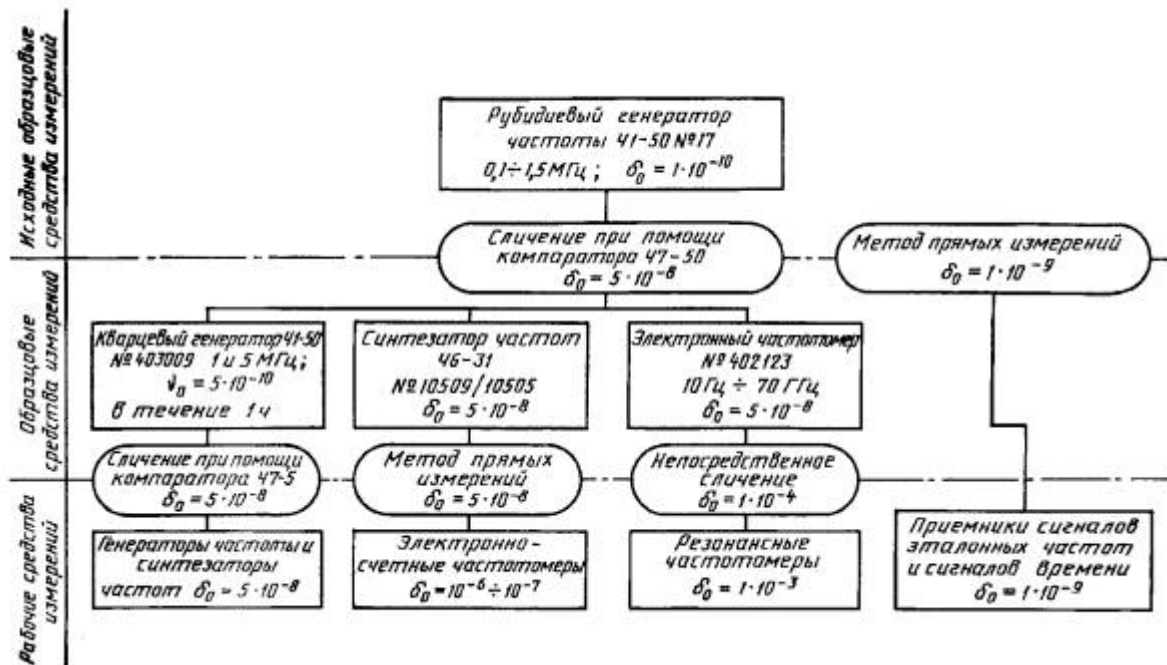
Исходные образцовые средства измерений

Рубидиевый генератор частоты Ч1-50 №17
$0,1 \div 1,5$ МГц ; $\delta_0 = 1 \cdot 10^{-10}$

Сличение при помощи компаратора Ч7-50
$\delta_0 = 5 \cdot 10^{-8}$

Метод прямых измерений
$\delta_0 = 1 \cdot 10^{-9}$

Образцовые средства измерений

Кварцевый генератор Ч1-50 № 403009 1 и 5 МГц;
$\nu_0 = 5 \cdot 10^{-10}$
В течение 1 ч

Синтезатор частот Ч6-31
№ 10509/10505
$\delta_0 = 5 \cdot 10^{-8}$

Электронный частотомер
№ 402123
10 Гц ÷ 70 ГГц
$\delta_0 = 5 \cdot 10^{-8}$

Сличение при помощи компаратора Ч7-5
$\delta_0 = 5 \cdot 10^{-8}$

Метод прямых измерений
$\delta_0 = 5 \cdot 10^{-8}$

Непосредственное сличение
$\delta_0 = 1 \cdot 10^{-4}$

Рабочие средства измерений

Генераторы частоты и синтезаторы частот $\delta_0 = 5 \cdot 10^{-8}$

Электронно-счетные частотомеры
$\delta_0 = 10^{-6} \div 10^{-7}$

Резонансные частотомеры
$\delta_0 = 1 \cdot 10^{-3}$

Приемники сигналов эталонных частот и сигналов времени
$\delta_0 = 1 \cdot 10^{-9}$